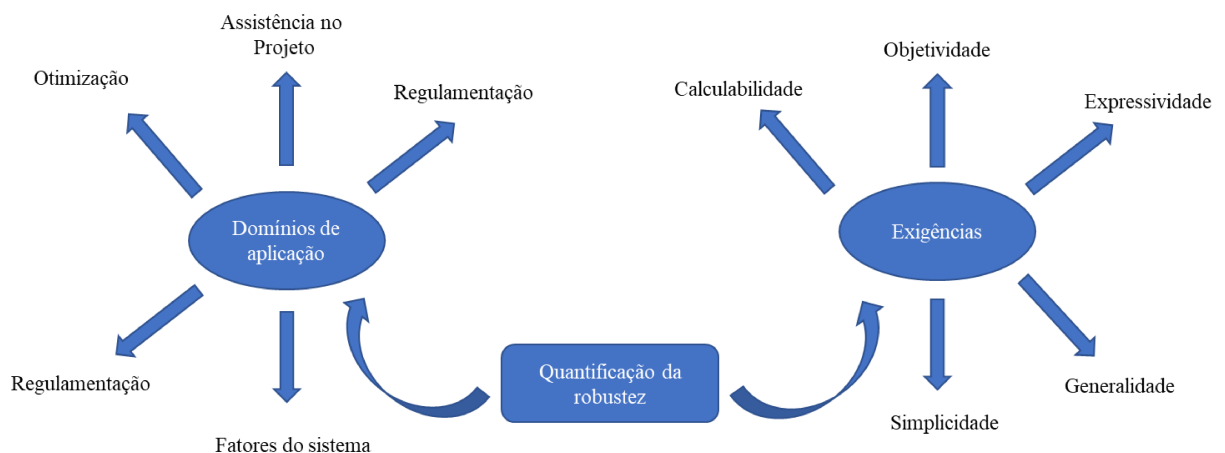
Assistência no Projeto

Otimização

Regulamentação

Domínios de aplicação

Regulamentação

Fatores do sistema

Quantificação da robustez

Objetividade

Calculabilidade

Expressividade

Exigências

Generalidade

Simplicidade